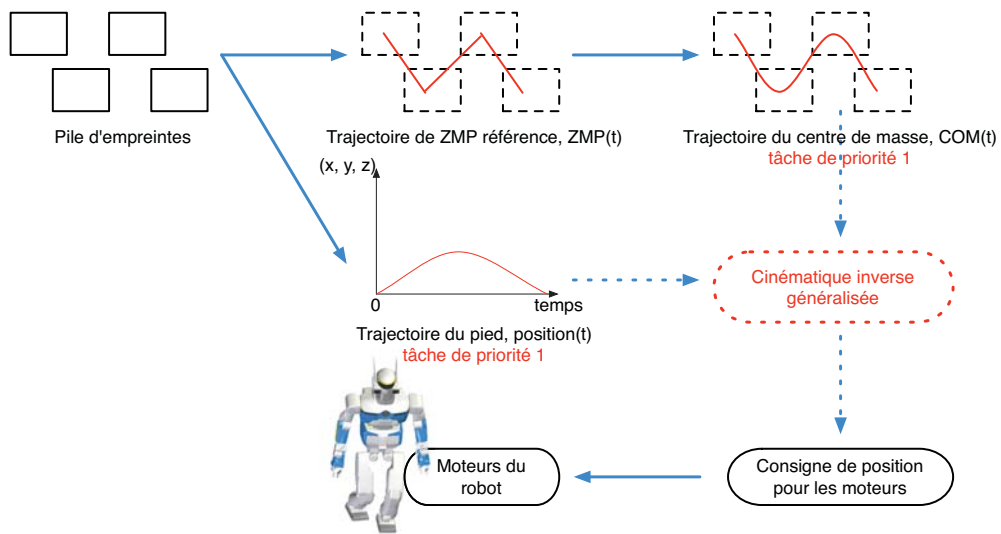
Pile d'empreintes

Trajectoire de ZMP référence, ZMP(t)

Trajectoire du centre de masse, COM(t)
tâche de priorité 1

(x, y, z)

0

temps

Trajectoire du pied, position(t)
tâche de priorité 1

Cinématique inverse généralisée

Consigne de position pour les moteurs

Moteurs du robot